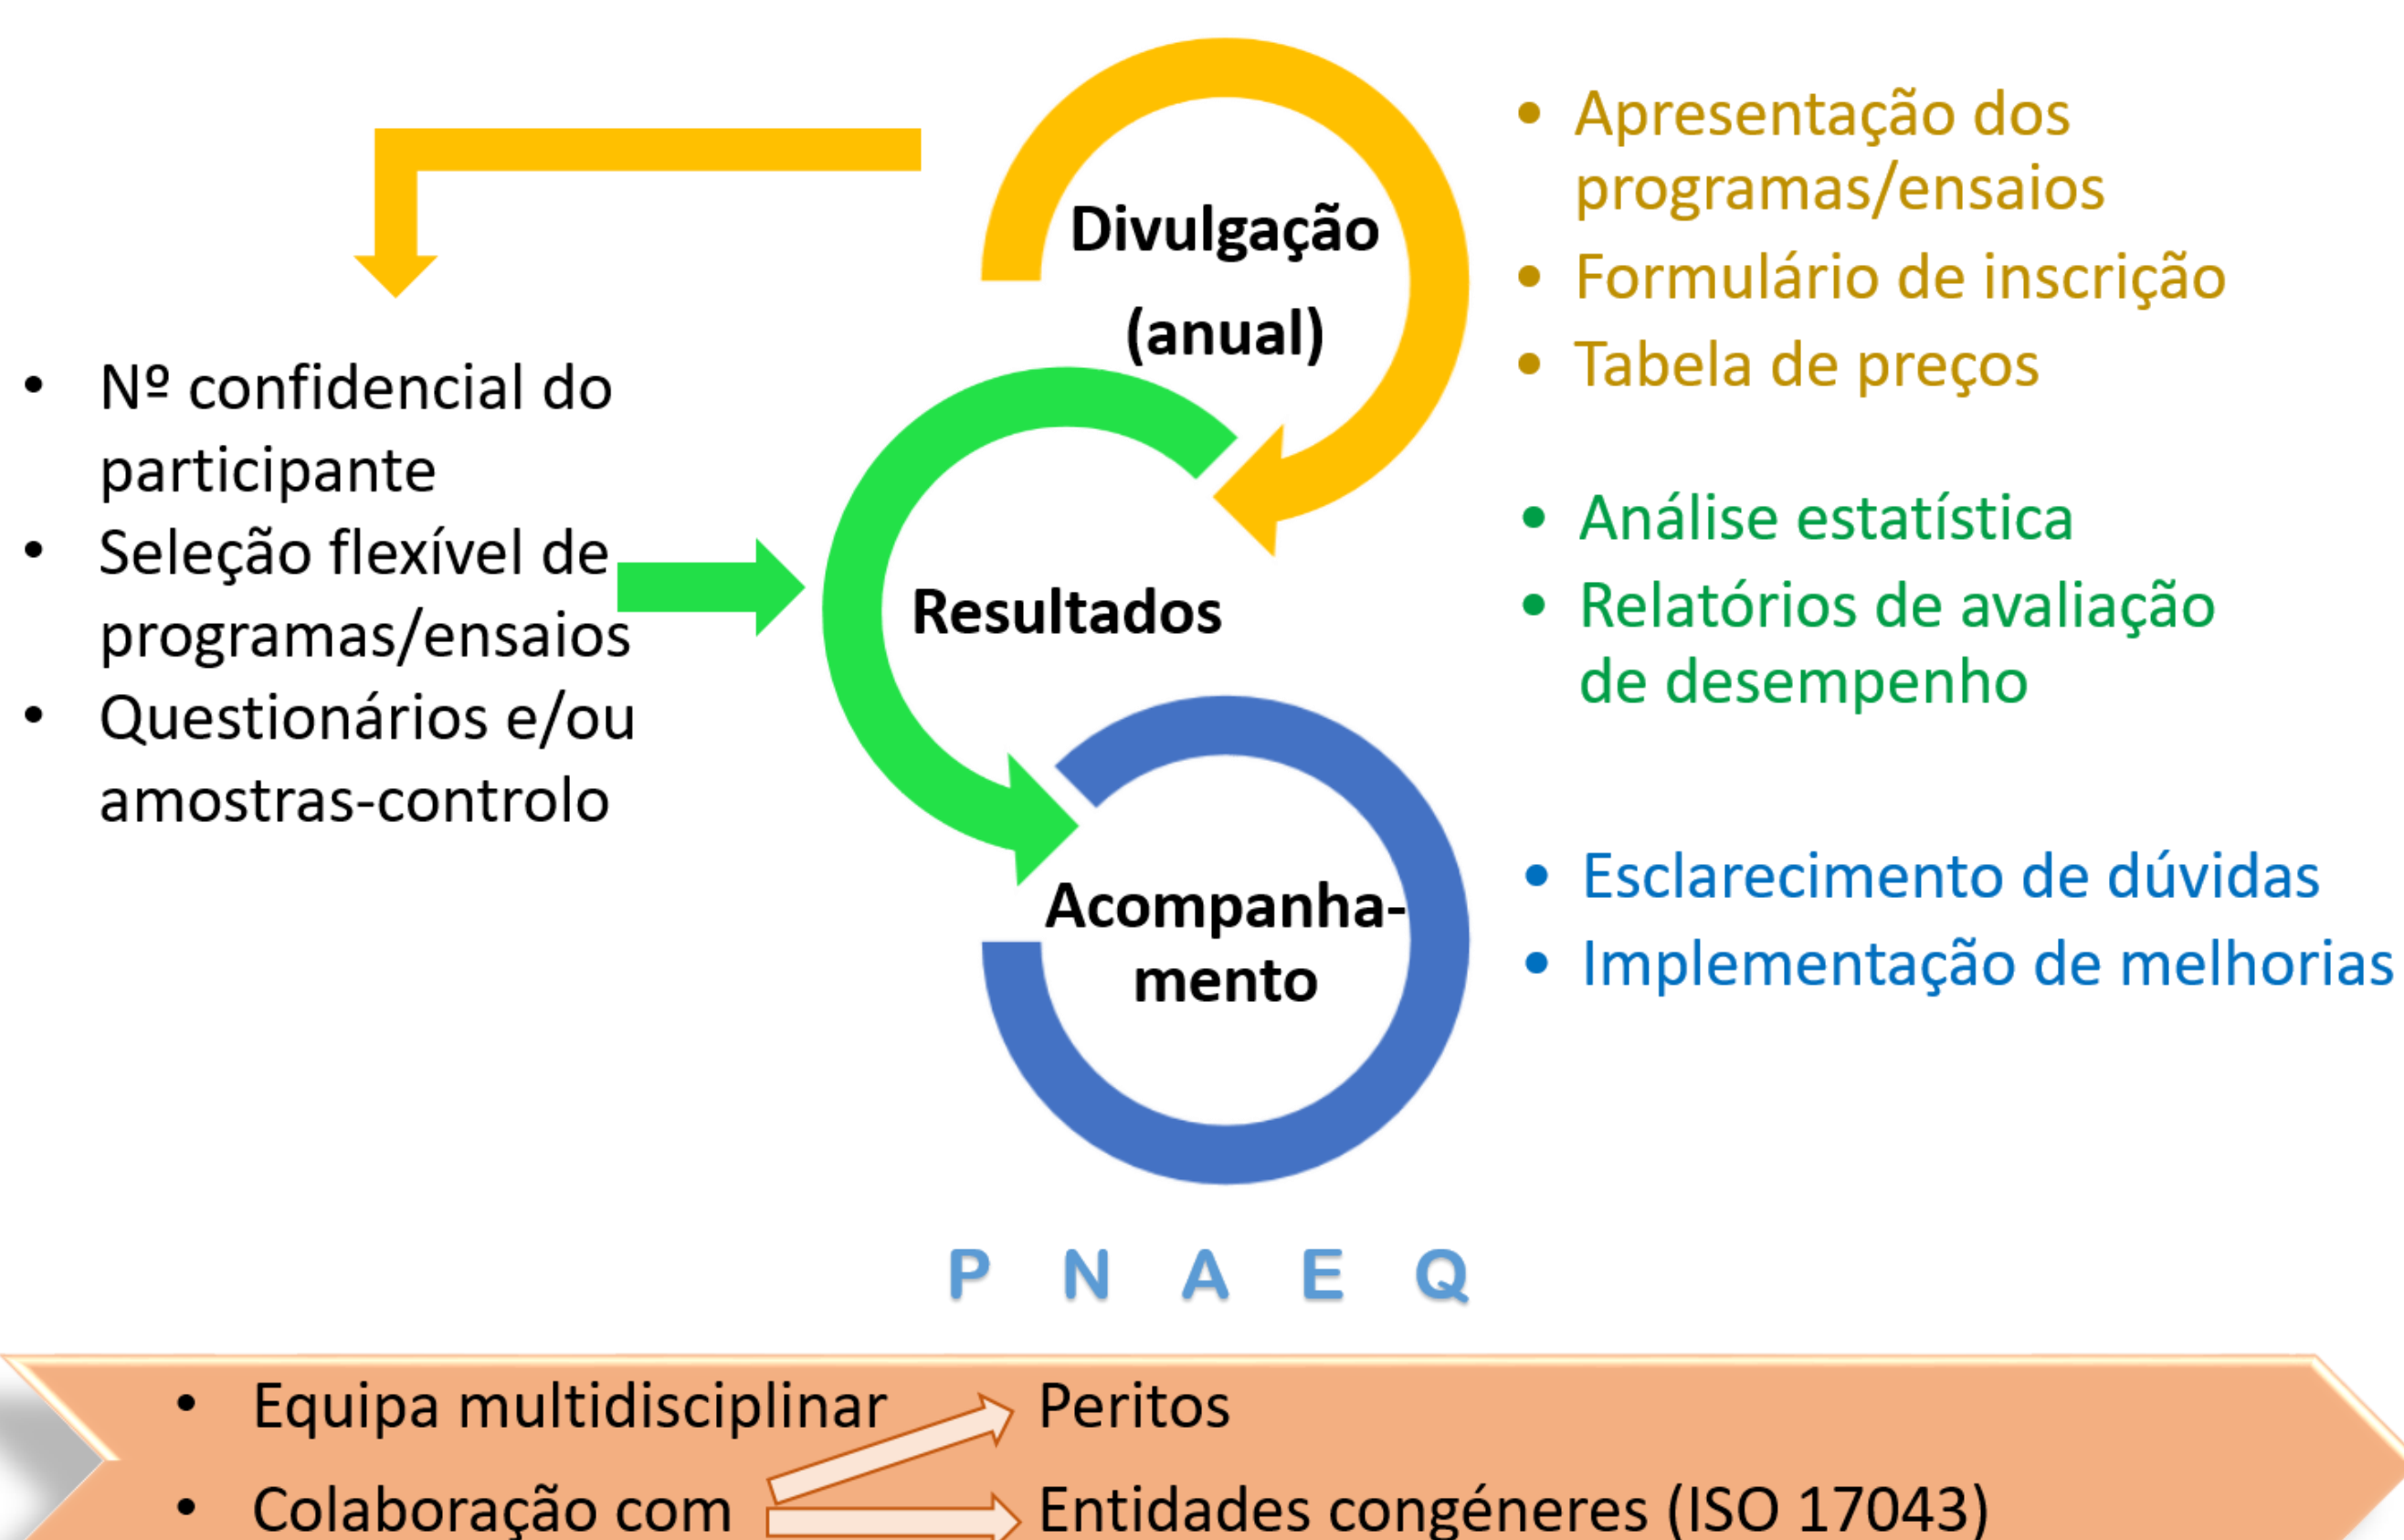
Divulgação (anual)

• Apresentação dos programas/ensaios
• Formulário de inscrição
• Tabela de preços

• Nº confidencial do participante
• Seleção flexível de programas/ensaios
• Questionários e/ou amostras-controlo

Resultados

• Análise estatística
• Relatórios de avaliação de desempenho

Acompanha-mento

• Esclarecimento de dúvidas
• Implementação de melhorias

P N A E Q

• Equipa multidisciplinar
• Colaboração com

Peritos
Entidades congéneres (ISO 17043)